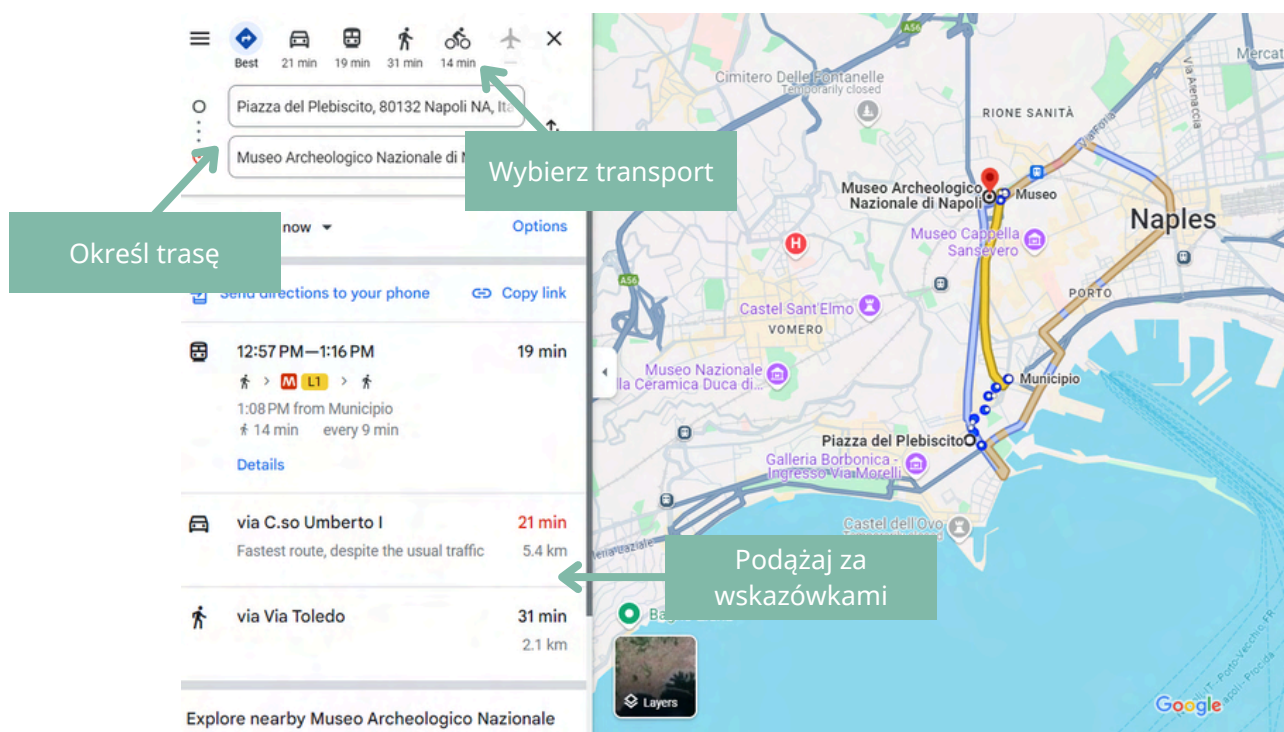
Best 21 min 19 min 31 min 14 min

Piazza del Plebiscito, 80132 Napoli NA, Ita

Museo Archeologico Nazionale di N

Wybierz transport

Określ trasę

now

Options

Send directions to your phone

Copy link

12:57 PM—1:16 PM 19 min

M L1

1:08 PM from Municipio

14 min every 9 min

Details

via C.so Umberto I 21 min

Fastest route, despite the usual traffic 5.4 km

via Via Toledo 31 min

2.1 km

Explore nearby Museo Archeologico Nazionale

Podążaj za wskazówkami

A56

Cimitero Delle Fontanelle
Temporarily closed

RIONE SANITÀ

Mercat

Via Arenaccia

Museo Archeologico Nazionale di Napoli

Museo

Naples

Museo Cappella Sansevero

A56

Castel Sant'Elmo

VOMERO

PORTO

Museo Nazionale lla Ceramica Duca di

Municipio

Piazza del Plebiscito

Galleria Borbonica - Ingresso Via Morelli

Castel dell'Ovo

Layers

Google